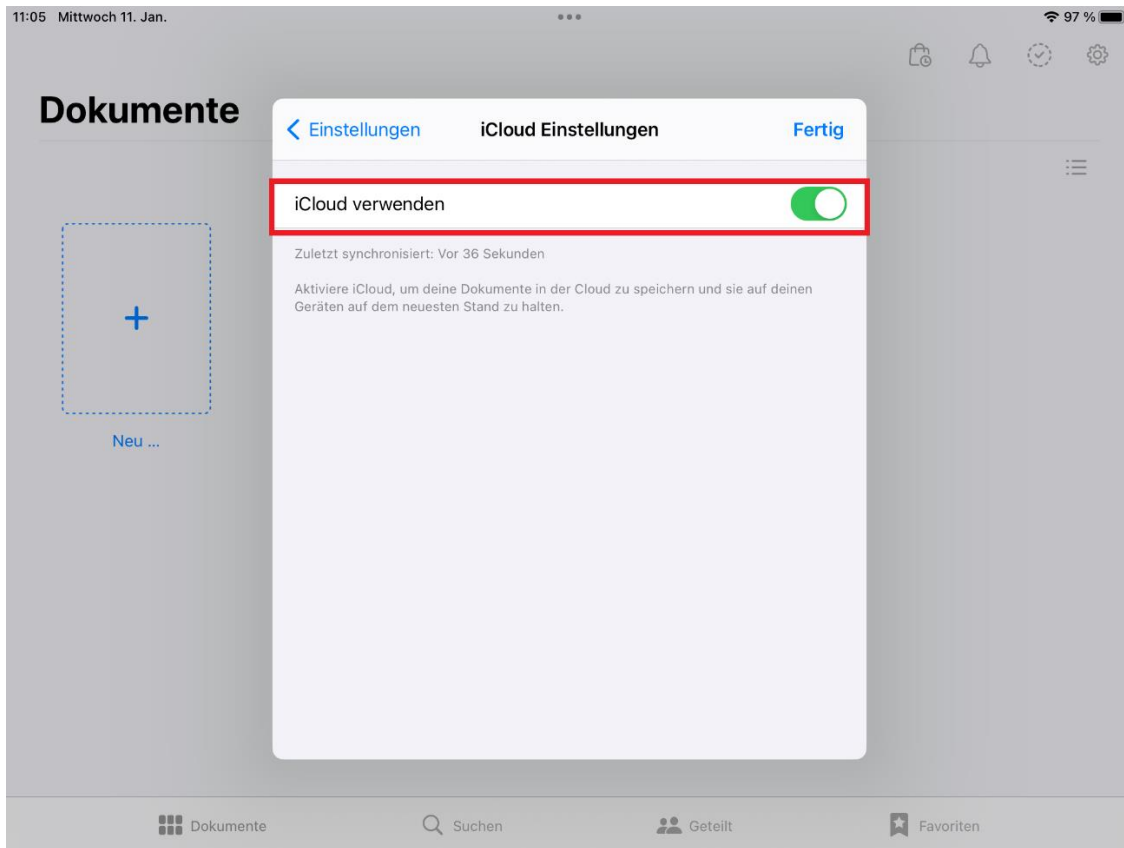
11:05 Mittwoch 11. Jan.

97 %

Dokumente

+

Neu ...

Einstellungen

iCloud Einstellungen

Fertig

iCloud verwenden

Zuletzt synchronisiert: Vor 36 Sekunden

Aktiviere iCloud, um deine Dokumente in der Cloud zu speichern und sie auf deinen Geräten auf dem neuesten Stand zu halten.

Dokumente

Suchen

Geteilt

Favoriten